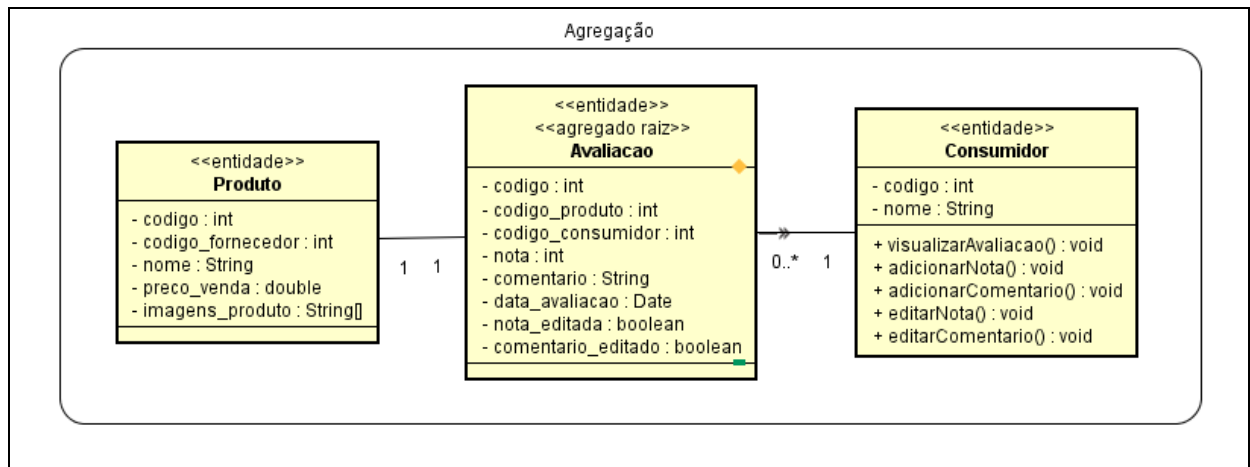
Agregação

<<entidade>>
Produto

- codigo : int
- codigo_fornecedor : int
- nome : String
- preco_venda : double
- imagens_produto : String[]

1 1

<<entidade>>
<<agregado raiz>>
Avaliacao

- codigo : int
- codigo_produto : int
- codigo_consumidor : int
- nota : int
- comentario : String
- data_avaliacao : Date
- nota_editada : boolean
- comentario_editado : boolean

0..* 1

<<entidade>>
Consumidor

- codigo : int
- nome : String

+ visualizarAvaliacao() : void
+ adicionarNota() : void
+ adicionarComentario() : void
+ editarNota() : void
+ editarComentario() : void